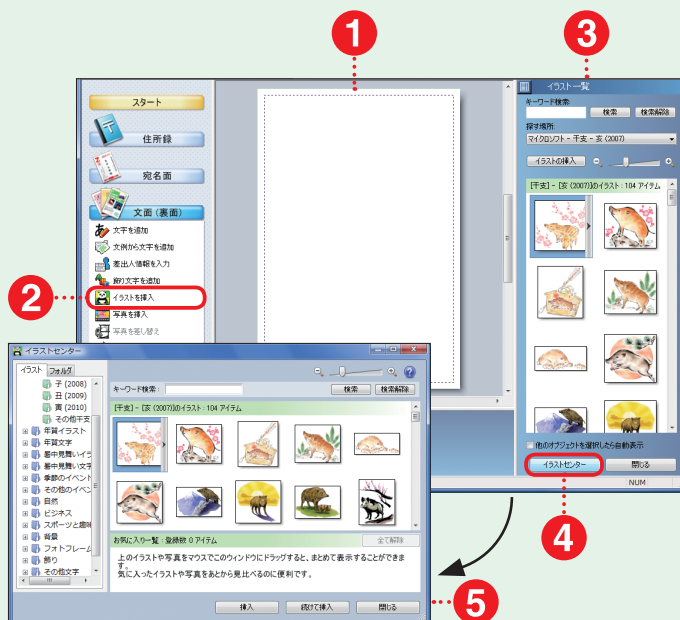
1
3
イラスト一覧
キーワード検索:
検索
検索解除
探す場所:
マイクロソフト - 干支 - 亥 (2007)
イラストの挿入
[干支] - [亥 (2007)]のイラスト : 104 アイテム
他のオブジェクトを選択したら自動表示
イラストセンター
閉じる
NUM
スタート
住所録
宛名面
文面（裏面）
文字を追加
文例から文字を追加
差出人情報を入力
飾り文字を追加
イラストを挿入
写真を挿入
写真を差し替え
2
イラストセンター
イラスト
フォルダ
子 (2008)
丑 (2009)
寅 (2010)
その他干支
年賀イラスト
年賀文字
暑中見舞いイラ
暑中見舞い文字
季節のイベント
その他のイベン
自然
ビジネス
スポーツと趣味
背景
フォトフレーム
飾り
その他文字
キーワード検索:
検索
検索解除
[干支] - [亥 (2007)]のイラスト : 104 アイテム
お気に入り一覧 : 登録数 0 アイテム
全て解除
上のイラストや写真をマウスでこのウィンドウにドラッグすると、まとめて表示することができます。
気に入ったイラストや写真をあとから見比べるのに便利です。
挿入
続けて挿入
閉じる
4
5